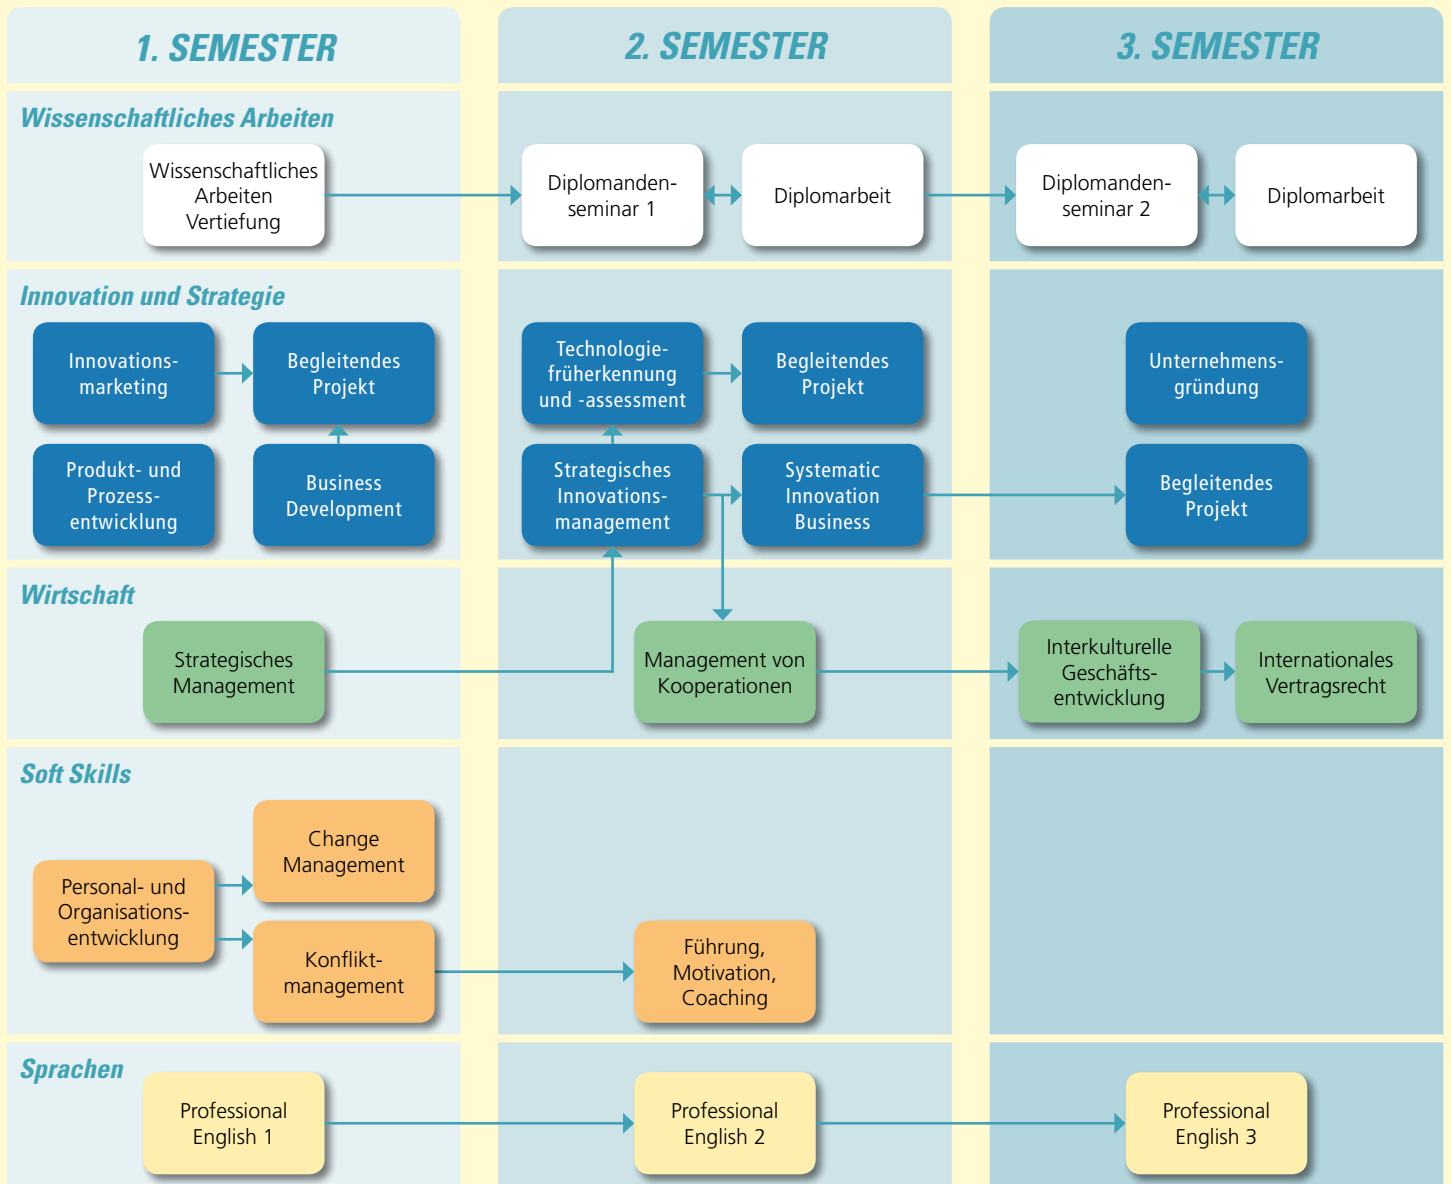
1. SEMESTER

2. SEMESTER

3. SEMESTER

Wissenschaftliches Arbeiten

Wissenschaftliches Arbeiten Vertiefung

Diplomandenseminar 1

Diplomarbeit

Diplomandenseminar 2

Diplomarbeit

Innovation und Strategie

Innovationsmarketing

Begleitendes Projekt

Produkt- und Prozessentwicklung

Business Development

Technologiefrüherkennung und -assessment

Begleitendes Projekt

Strategisches Innovationsmanagement

Systematic Innovation Business

Unternehmensgründung

Begleitendes Projekt

Wirtschaft

Strategisches Management

Management von Kooperationen

Interkulturelle Geschäftsentwicklung

Internationales Vertragsrecht

Soft Skills

Change Management

Personal- und Organisationsentwicklung

Konfliktmanagement

Führung, Motivation, Coaching

Sprachen

Professional English 1

Professional English 2

Professional English 3